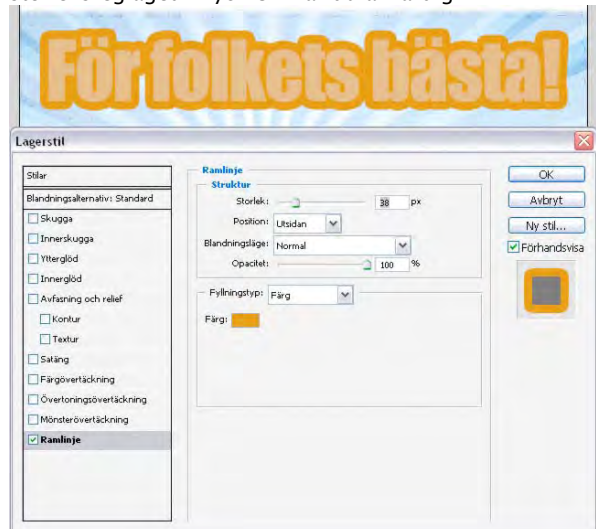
För folkets bästa!

Lagerstil

Stilar
Blandningsalternativ: Standard
Skugga
Innerskugga
Ytterglöd
Innerglöd
Avfasning och relief
Kontur
Textur
Satäng
Färgövertäckning
Övertoningsövertäckning
Mönsterövertäckning
Ramlinje

Ramlinje
Struktur
Storlek: 38 px
Position: Utsidan
Blandningsläge: Normal
Opacitet: 100 %

Fyllningstyp: Färg
Färg:

OK
Avbryt
Ny stil...
Förhandsvisa